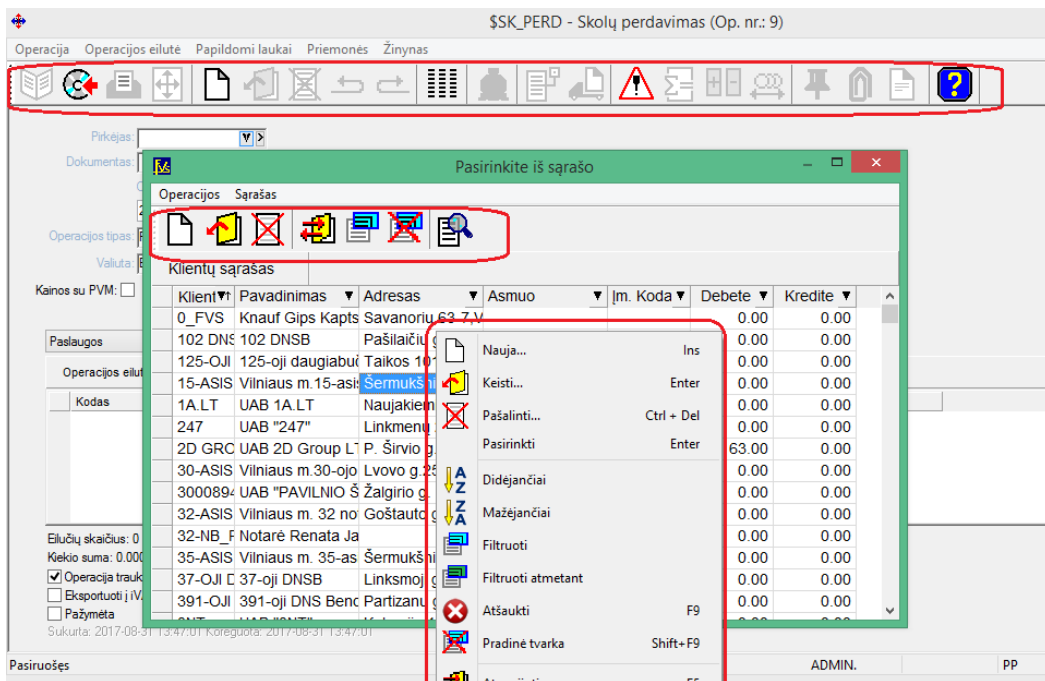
$SK_PERD - Skolų perdavimas (Op. nr.: 9)

Operacija Operacijos eilutė Papildomi laukai Priemonės Žinynas

?

Pirkėjas:
Dokumentas:
Operacijos tipas:
Valiuta:
Kainos su PVM:

Paslaugos
Operacijos eilut
Kodas

Eilučių skaičius: 0
Kiekio suma: 0.000
Operacija trauk
Eksportuoti į iV
Pažymėta
Sukurta: 2017-08-31 13:47:01 Koreguota: 2017-08-31 13:47:01

Pasirinkite iš sąrašo

Operacijos Sąrašas

Klientų sąrašas

| Klient | Pavadinimas | Adresas | Asmuo | Įm. Koda | Debete | Kredite |
|---|---|---|---|---|---|---|
| 0_FVS | Knauf Gips Kapts | Savanorių 63-7,V | | | 0.00 | 0.00 |
| 102 DNS | 102 DNSB | Pašilaičių | | | 0.00 | 0.00 |
| 125-OJI | 125-oji daugiabu | Taikos 10 | | | 0.00 | 0.00 |
| 15-ASIS | Vilniaus m.15-asi | Šermukšni | | | 0.00 | 0.00 |
| 1A.LT | UAB 1A.LT | Naujakiem | | | 0.00 | 0.00 |
| 247 | UAB "247" | Linkmenų | | | 0.00 | 0.00 |
| 2D GRC | UAB 2D Group LT | P. Širvio g | | | 63.00 | 0.00 |
| 30-ASIS | Vilniaus m.30-ojo | Lvovo g.25 | | | 0.00 | 0.00 |
| 3000894 | UAB "PAVILNIO Š | Žalgirio g | | | 0.00 | 0.00 |
| 32-ASIS | Vilniaus m. 32 no | Goštauto | | | 0.00 | 0.00 |
| 32-NB_F | Notarė Renata Ja | | | | 0.00 | 0.00 |
| 35-ASIS | Vilniaus m. 35-as | Šermukšni | | | 0.00 | 0.00 |
| 37-OJI D | 37-oji DNSB | Linksmoji | | | 0.00 | 0.00 |
| 391-OJI | 391-oji DNS Benc | Partizanų | | | 0.00 | 0.00 |

Nauja... Ins
Keisti... Enter
Pašalinti... Ctrl + Del
Pasirinkti Enter
Didėjančiai
Mažėjančiai
Filtruoti
Filtruoti atmetant
Atšaukti F9
Pradinė tvarka Shift+F9

Pasiruošęs ADMIN. PP